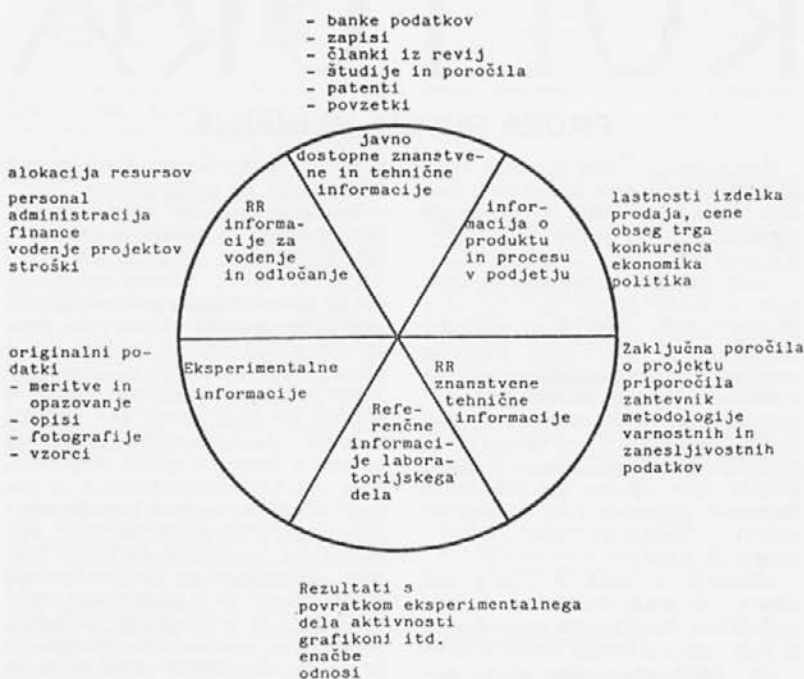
- banke podatkov
- zapisi
- članki iz revij
- študije in poročila
- patenti
- povzetki

javno dostopne znanstvene in tehnične informacije

alokacija resursov

personal
administracija
finance
vodenje projektov
stroški

RR informacije za vodenje in odločanje

informacija o produktu in procesu v podjetju

lastnosti izdelka
prodaja, cene
obseg trga
konkurenca
ekonomika
politika

originalni podatki
- meritve in opazovanje
- opisi
- fotografije
- vzorci

Eksperimentalne informacije

Referenčne informacije laboratorijskega dela

RR znanstvene tehnične informacije

Zaključna poročila o projektu
priporočila
zahtevnik
metodologije
varnostnih in zanesljivostnih podatkov

Rezultati s povratkom eksperimentalnega dela aktivnosti
grafikoni itd.
enačbe
odnosi